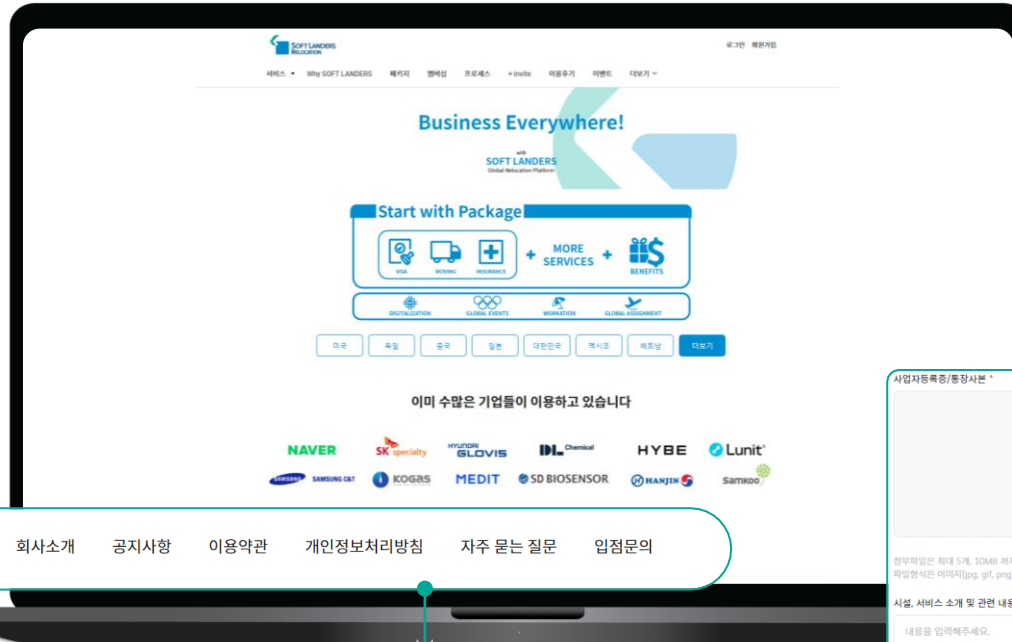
SOFT LANDERS RELOCATION

로그인 회원가입

서비스 ▾ Why SOFT LANDERS 패키지 멤버십 프로세스 + invite 이용후기 이벤트 더보기 ▾

Business Everywhere!

with
SOFT LANDERS
Global Relocation Platform

Start with Package

VISA MOVING INSURANCE + MORE SERVICES + BENEFITS

DIGITALIZATION GLOBAL EVENTS WORKATION GLOBAL ASSIGNMENT

미국 독일 중국 일본 대한민국 멕시코 베트남 더보기

이미 수많은 기업들이 이용하고 있습니다

NAVER SK specialty HYUNDAI GLOVIS DL Chemical HYBE Lunit

SAMSUNG SAMSUNG C&T KOGAS MEDIT SD BIOSENSOR HANJIN samkoo

회사소개 공지사항 이용약관 개인정보처리방침 자주 묻는 질문 입점문의

사업자등록증/통장사본 *

첨부파일은 최대 5개, 10MB 까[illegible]
파일형식은 이미지(jpg, gif, png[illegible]

시설, 서비스 소개 및 관련 내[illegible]

내용을 입력해주세요.